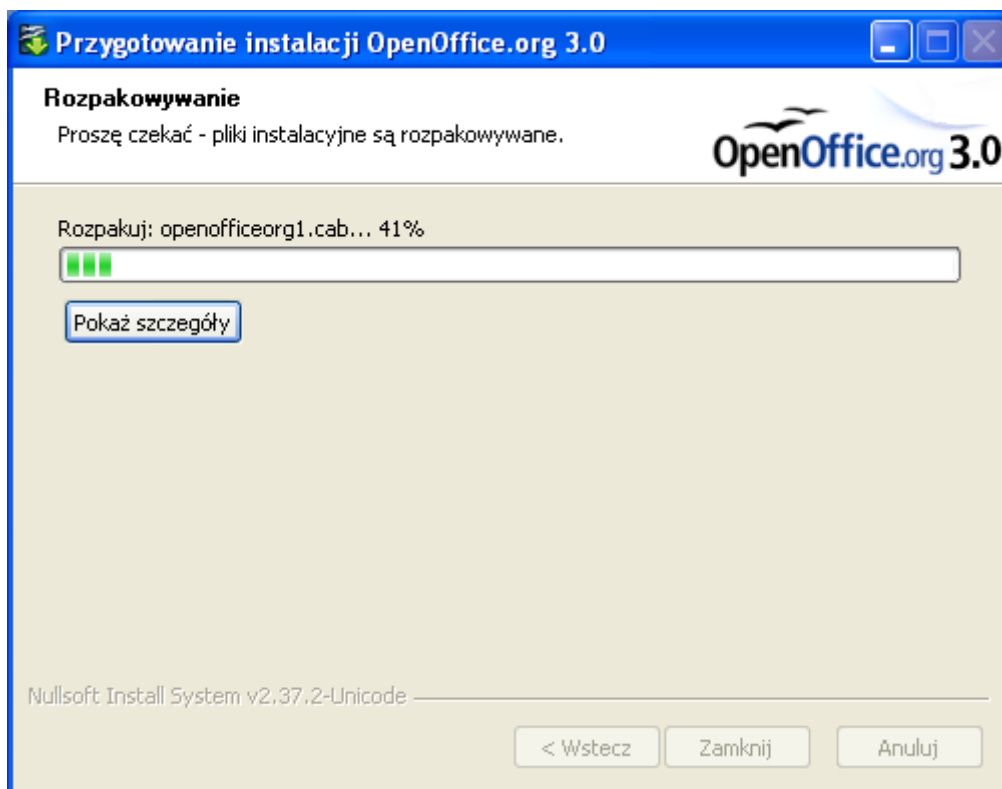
Przygotowanie instalacji OpenOffice.org 3.0

Rozpakowywanie

Proszę czekać - pliki instalacyjne są rozpakowywane.

OpenOffice.org 3.0

Rozpakuj: openofficeorg1.cab... 41%

Pokaż szczegóły

Nullsoft Install System v2.37.2-Unicode

< Wstecz

Zamknij

Anuluj